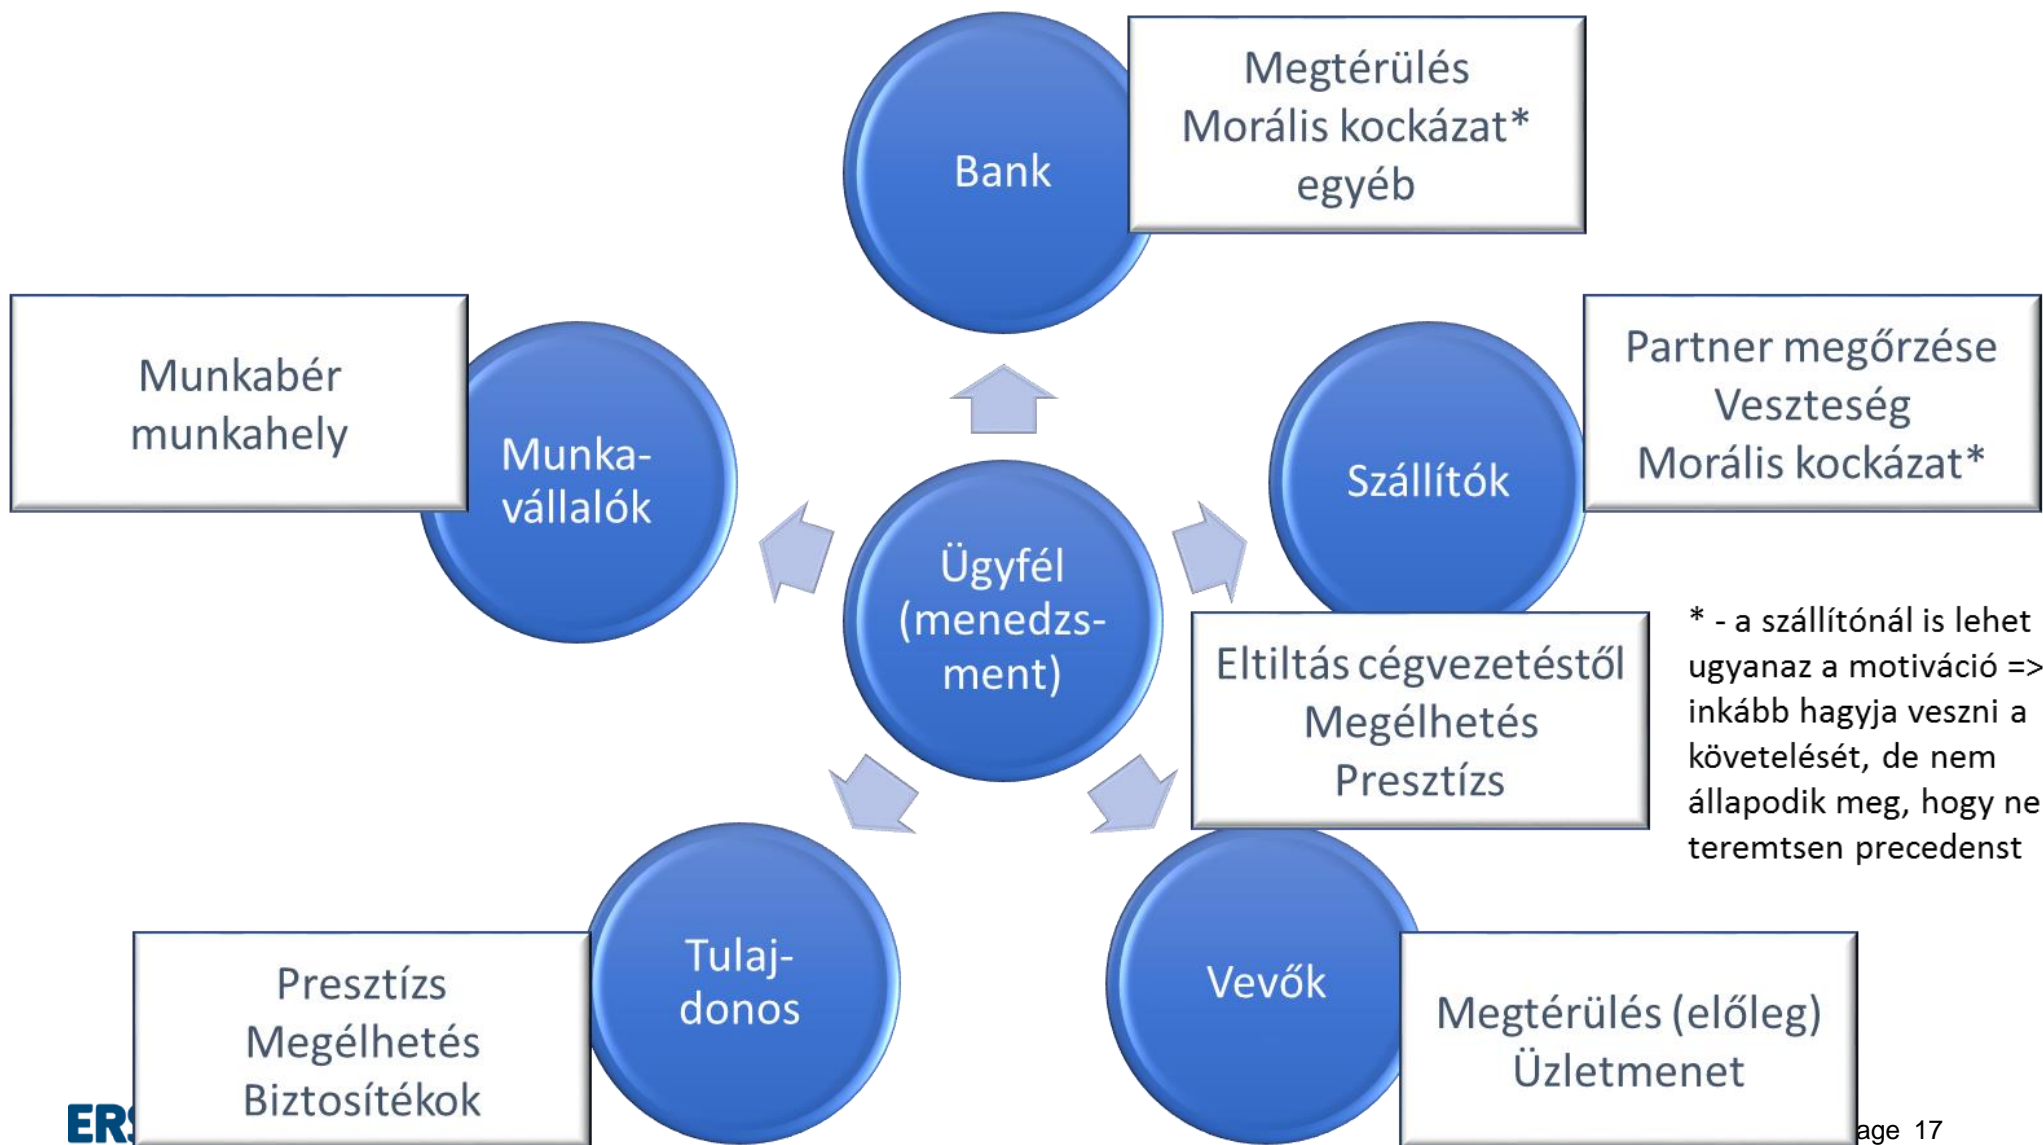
Bank

Megtérülés
Morális kockázat*
egyéb

Munkabér
munkahely

Munkavállalók

Ügyfél (menedzsment)

Szállítók

Partner megőrzése
Veszteség
Morális kockázat*

* - a szállítónál is lehet ugyanaz a motiváció => inkább hagyja veszni a követelését, de nem állapodik meg, hogy ne teremtsen precedenst

Eltiltás cégvezetéstől
Megélhetés
Presztízs

Tulajdonos

Presztízs
Megélhetés
Biztosítékok

Vevők

Megtérülés (előleg)
Üzletmenet

ERS

age 17